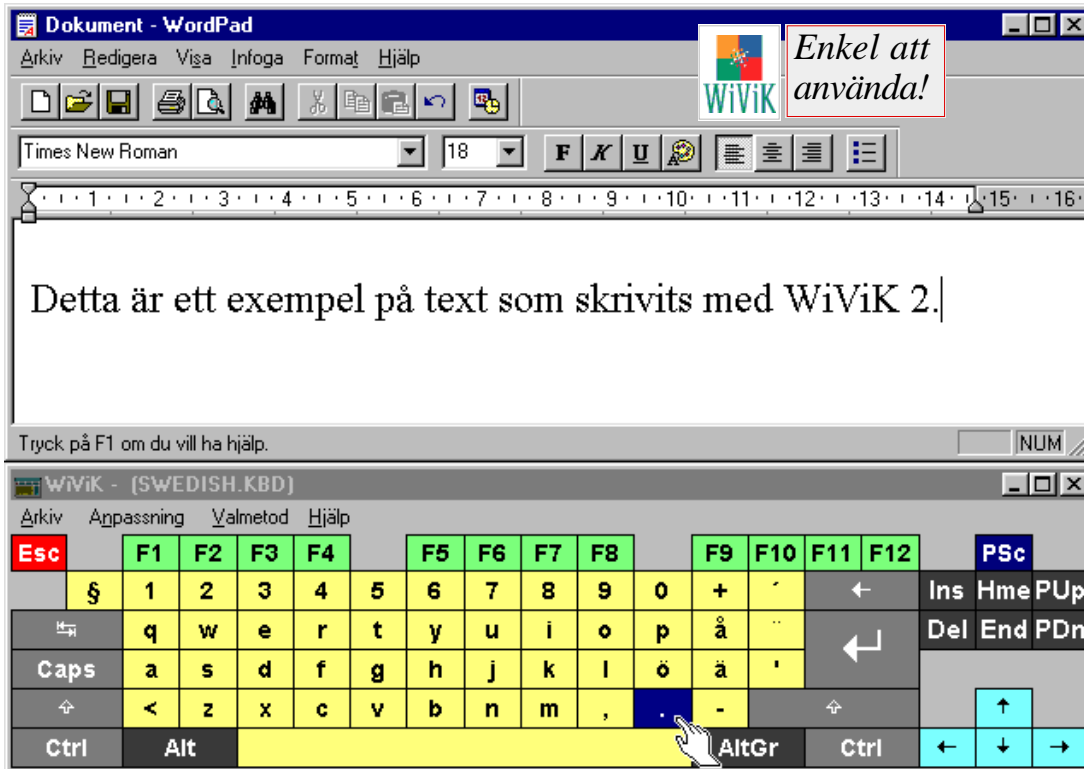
Dokument - WordPad

Arkiv Redigera Visa Infoga Format Hjälp

WiViK

Enkel att använda!

Times New Roman 18

F K U

1 2 3 4 5 6 7 8 9 10 11 12 13 14 15 16

Detta är ett exempel på text som skrivits med WiViK 2.

Tryck på F1 om du vill ha hjälp.

NUM

WiViK - (SWEDISH.KBD)

Arkiv Anpassning Valmetod Hjälp

| Esc | | F1 | F2 | F3 | F4 | | F5 | F6 | F7 | F8 | | F9 | F10 | F11 | F12 | | PSc | |
|---|---|---|---|---|---|---|---|---|---|---|---|---|---|---|---|---|---|---|
| | § | 1 | 2 | 3 | 4 | 5 | 6 | 7 | 8 | 9 | 0 | + | ´ | ← | | Ins | Hme | PUp |
| ⇆ | | q | w | e | r | t | y | u | i | o | p | å | ¨ | ↵ | | Del | End | PDn |
| Caps | | a | s | d | f | g | h | j | k | l | ö | ä | ' | | | | | |
| ⇧ | | < | z | x | c | v | b | n | m | , | . | - | | ⇧ | | | ↑ | |
| Ctrl | | Alt | | | | | | | | | | AltGr | | Ctrl | | ← | ↓ | → |